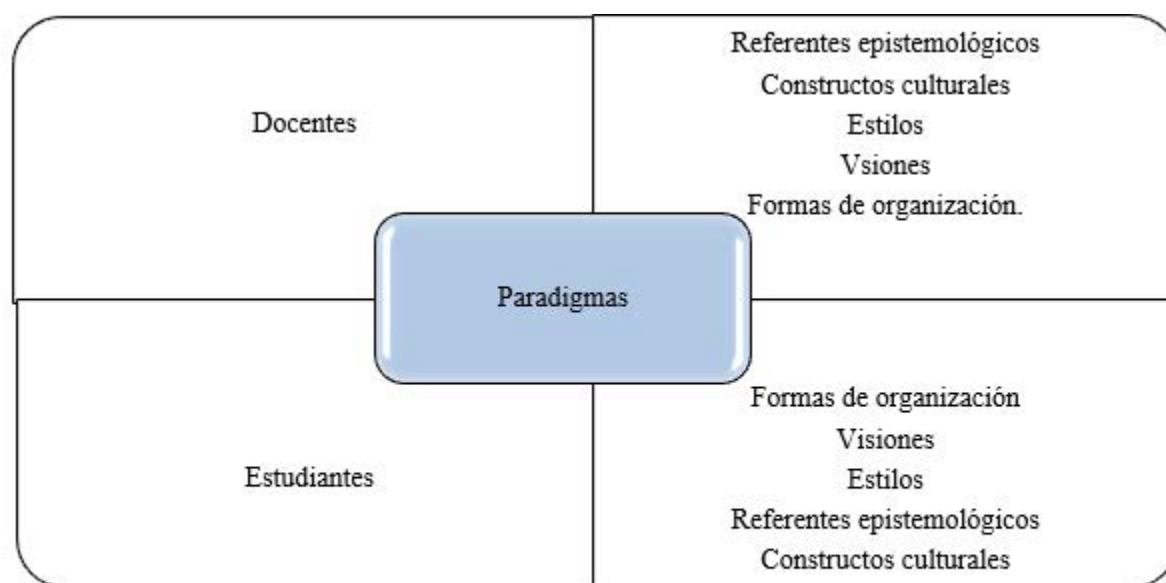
Docentes

Referentes epistemológicos
Constructos culturales
Estilos
Vsiones
Formas de organización.

Paradigmas

Estudiantes

Formas de organización
Visiones
Estilos
Referentes epistemológicos
Constructos culturales